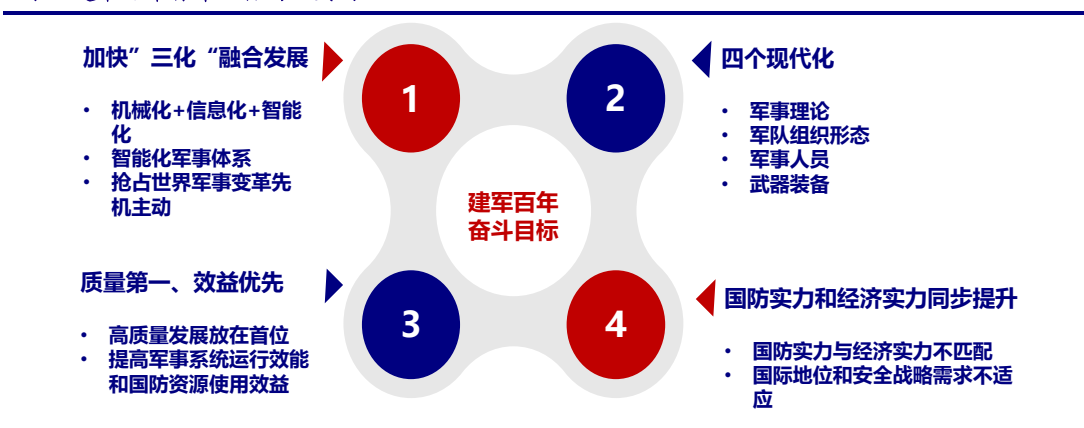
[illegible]

加快”三化“融合发展

- 机械化+信息化+智能化
- 智能化军事体系
- 抢占世界军事变革先机主动

1

2

四个现代化

- 军事理论
- 军队组织形态
- 军事人员
- 武器装备

建军百年
奋斗目标

质量第一、效益优先

- 高质量发展放在首位
- 提高军事系统运行效能和国防资源使用效益

3

4

国防实力和经济实力同步提升

- 国防实力与经济实力不匹配
- 国际地位和安全战略需求不适应